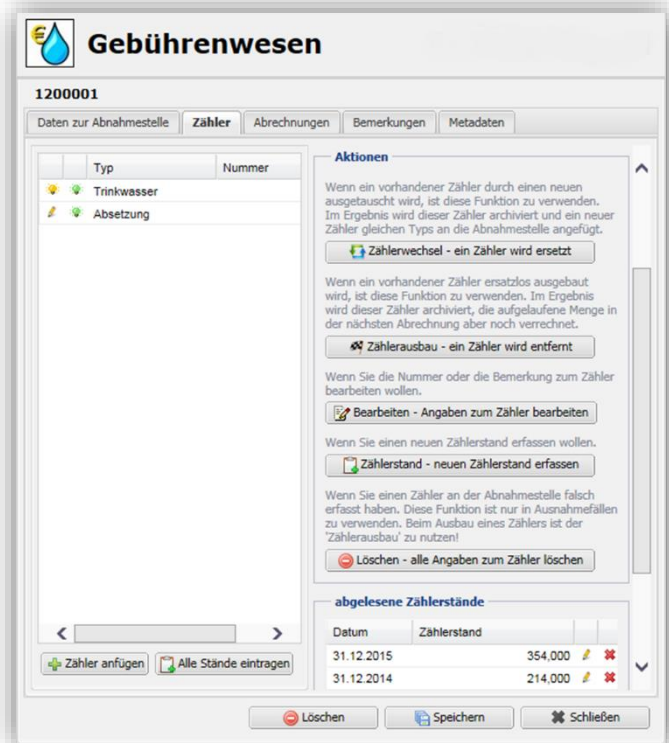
Gebührenwesen

1200001

Daten zur Abnahmestelle | Zähler | Abrechnungen | Bemerkungen | Metadaten

| | | Typ | Nummer |
|---|---|---|---|
| | | Trinkwasser | |
| | | Absetzung | |

Zähler anfügen | Alle Stände eintragen

Aktionen

Wenn ein vorhandener Zähler durch einen neuen ausgetauscht wird, ist diese Funktion zu verwenden. Im Ergebnis wird dieser Zähler archiviert und ein neuer Zähler gleichen Typs an die Abnahmestelle angefügt.

Zählerwechsel - ein Zähler wird ersetzt

Wenn ein vorhandener Zähler ersatzlos ausgebaut wird, ist diese Funktion zu verwenden. Im Ergebnis wird dieser Zähler archiviert, die aufgelaufene Menge in der nächsten Abrechnung aber noch verrechnet.

Zählerausbau - ein Zähler wird entfernt

Wenn Sie die Nummer oder die Bemerkung zum Zähler bearbeiten wollen.

Bearbeiten - Angaben zum Zähler bearbeiten

Wenn Sie einen neuen Zählerstand erfassen wollen.

Zählerstand - neuen Zählerstand erfassen

Wenn Sie einen Zähler an der Abnahmestelle falsch erfasst haben. Diese Funktion ist nur in Ausnahmefällen zu verwenden. Beim Ausbau eines Zählers ist der 'Zählerausbau' zu nutzen!

Löschen - alle Angaben zum Zähler löschen

abgelesene Zählerstände

| Datum | Zählerstand |
|---|---|
| 31.12.2015 | 354,000 |
| 31.12.2014 | 214,000 |

Löschen | Speichern | Schließen